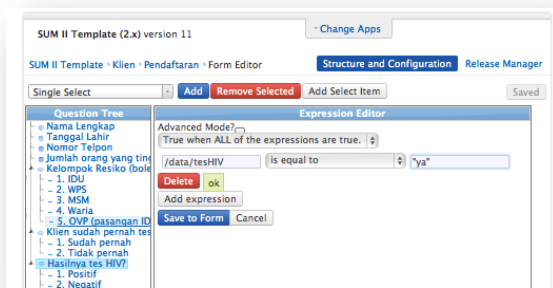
SUM II Template (2.x) version 11

Change Apps

SUM II Template › Klien › Pendaftaran › Form Editor

Structure and Configuration

Release Manager

Single Select

Add

Remove Selected

Add Select Item

Saved

Question Tree

Nama Lengkap
Tanggal Lahir
Nomor Telpon
Jumlah orang yang ting
Kelompok Resiko (bole
1. IDU
2. WPS
3. MSM
4. Waria
5. OVP (pasangan ID
Klien sudah pernah tes
1. Sudah pernah
2. Tidak pernah
Hasilnya tes HIV?
1. Positif
2. Negatif

Expression Editor

Advanced Mode?

True when ALL of the expressions are true.

/data/tesHIV

is equal to

"ya"

Delete

ok

Add expression

Save to Form

Cancel